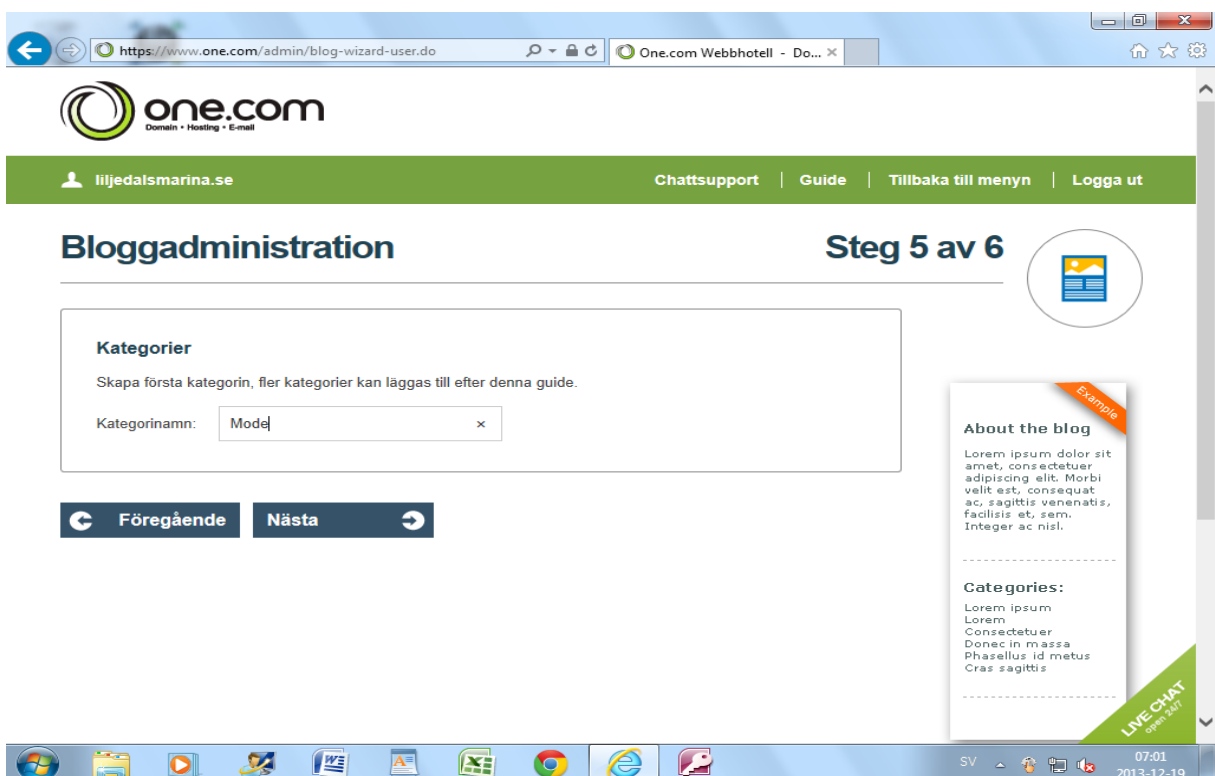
https://www.one.com/admin/blog-wizard-user.do

One.com Webbhotell - Do... ×

one.com
Domain • Hosting • E-mail

liljedalsmarina.se

Chattsupport | Guide | Tillbaka till menyn | Logga ut

Bloggadministration

Steg 5 av 6

Kategorier

Skapa första kategorin, fler kategorier kan läggas till efter denna guide.

Kategorinamn: Mode ×

Föregående

Nästa

Example

About the blog

Lorem ipsum dolor sit amet, consectetuer adipiscing elit. Morbi velit est, consequat ac, sagittis venenatis, facilisis et, sem. Integer ac nisl.

Categories:

Lorem ipsum
Lorem
Consectetuer
Donec in massa
Phasellus id metus
Cras sagittis

LIVE CHAT
open 24/7

SV

07:01
2013-12-19